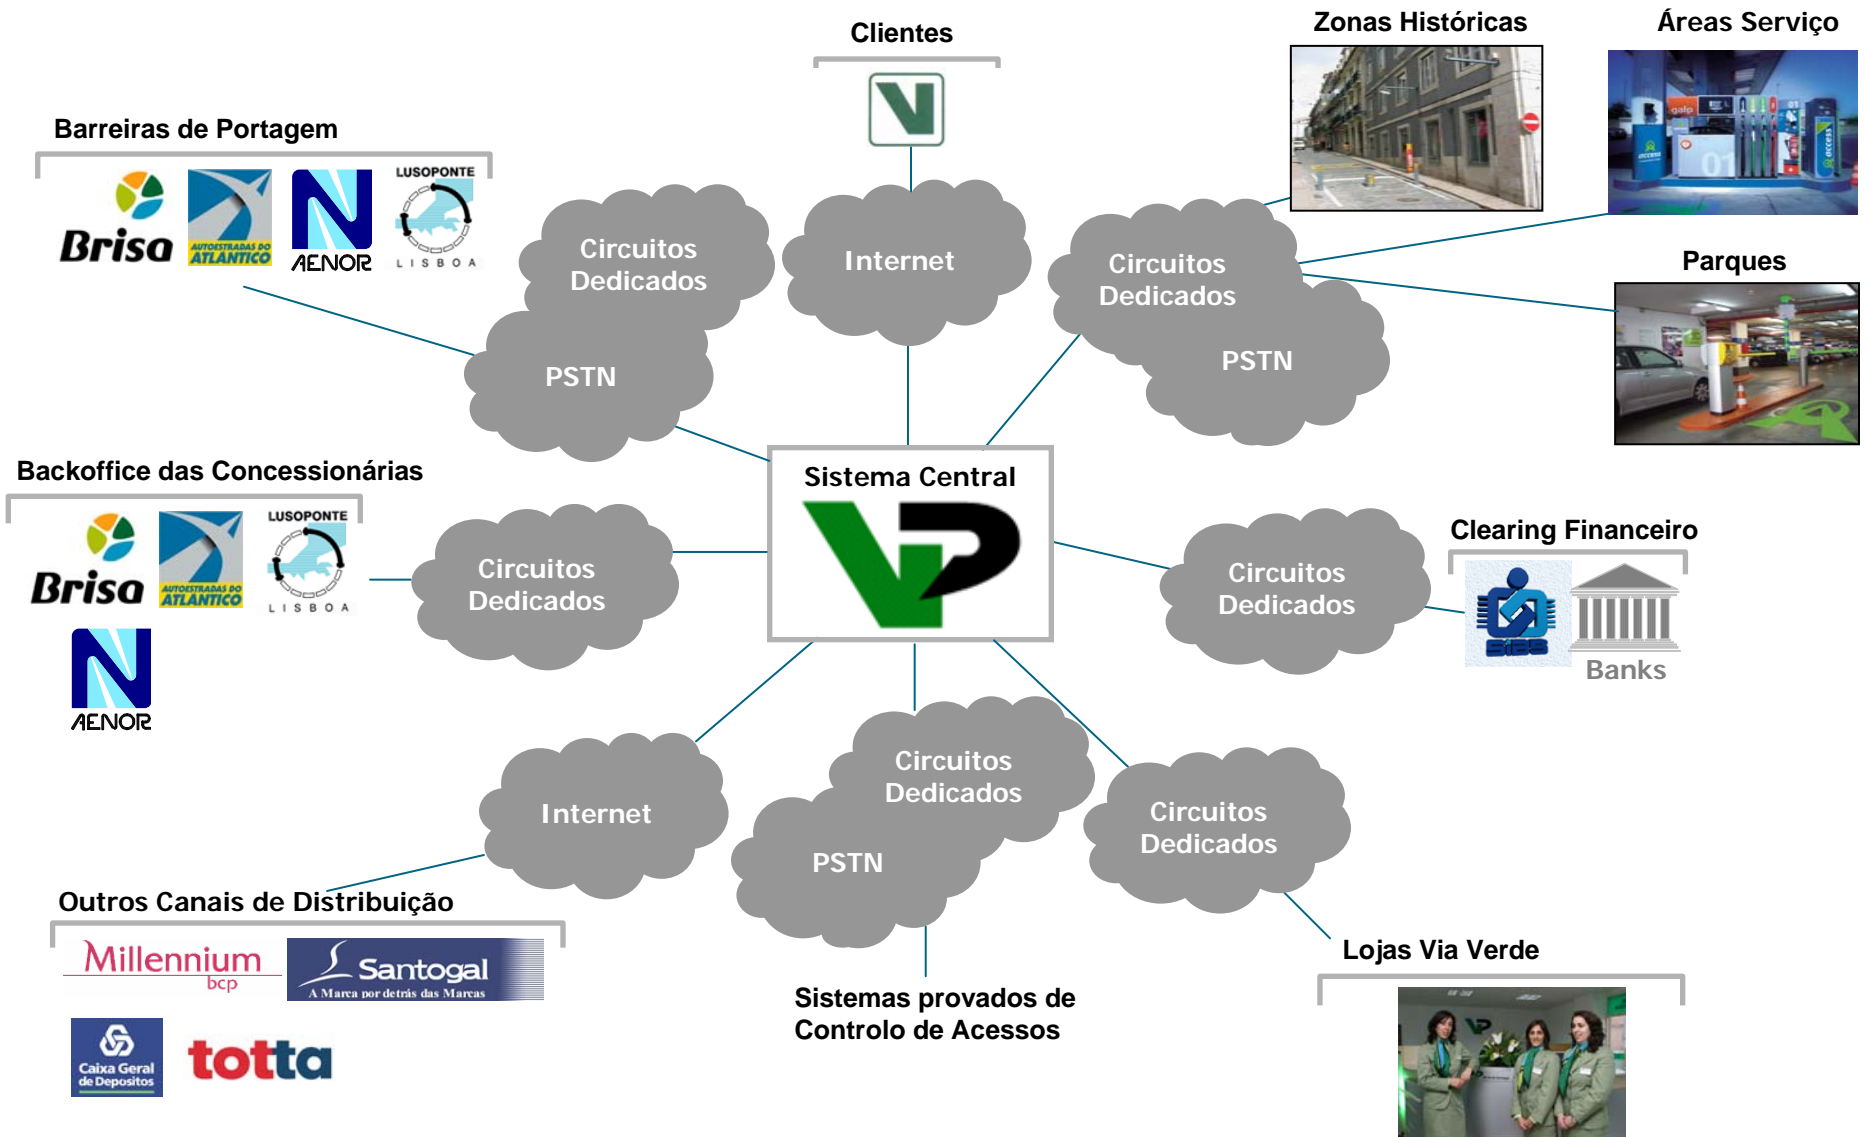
Clientes

Zonas Históricas

Áreas Serviço

Barreiras de Portagem

Brisa AUTOESTRADAS DO ATLANTICO AENOR LUSOPONTE LISBOA

Circuitos Dedicados

Internet

Circuitos Dedicados

PSTN

PSTN

Parques

Backoffice das Concessionárias

Brisa AUTOESTRADAS DO ATLANTICO LUSOPONTE LISBOA

AENOR

Sistema Central

Circuitos Dedicados

Circuitos Dedicados

Clearing Financeiro

SIBS

Banks

Internet

Circuitos Dedicados

PSTN

Circuitos Dedicados

Outros Canais de Distribuição

Millennium bcp

Santogal A Marca por detrás das Marcas

Caixa Geral de Depositos

totta

Sistemas provados de Controlo de Acessos

Lojas Via Verde